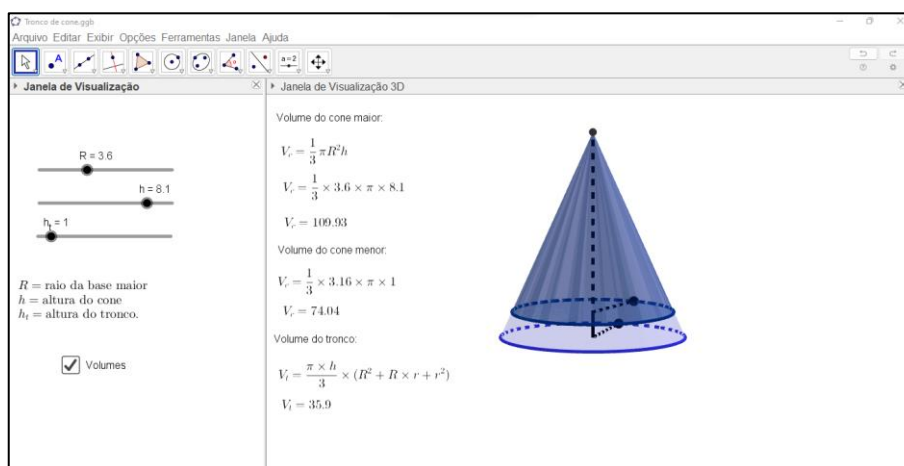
Tronco de cone.ggb

Arquivo Editar Exibir Opções Ferramentas Janela Ajuda

a=2

Janela de Visualização

Janela de Visualização 3D

R = 3.6

h = 8.1

$h_t$ = 1

$R$ = raio da base maior
$h$ = altura do cone
$h_t$ = altura do tronco.

Volumes

Volume do cone maior:

$V_c = \frac{1}{3}\pi R^2 h$

$V_c = \frac{1}{3} \times 3.6 \times \pi \times 8.1$

$V_c = 109.93$

Volume do cone menor:

$V_c = \frac{1}{3} \times 3.16 \times \pi \times 1$

$V_c = 74.04$

Volume do tronco:

$V_t = \frac{\pi \times h}{3} \times (R^2 + R \times r + r^2)$

$V_t = 35.9$